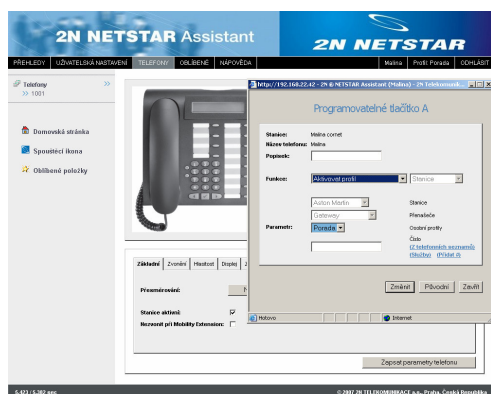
2N NETSTAR Assistant

2N NETSTAR

PŘEHLEDY | UŽIVATELSKÁ NASTAVENÍ | TELEFONY | OBLÍBENÉ | NÁPOVĚDA

Malina | Profil: Porada | ODHLÁSIT

Telefony
>> 1001

Domovská stránka

Spouštěcí ikona

Oblíbené položky

http://192.168.22.42 - 2N ® NETSTAR Assistant (Malina) - 2N Telekomunik...

Programovatelné tlačítko A

Stanice: Malina cornet

Název telefonu: Malina

Popisek:

Funkce: Aktivovat profil | Stanice

Anton Martin | Stanice

Gateway | Přenašeče

Parametr: Porada | Ostatní profily

Číslo

(Z telefonních seznamů) (Vložte) (Přidat #)

Změnit | Původní | Zavřít

Hotovo | Internet

Základní | Zvonění | Hlasitost | Displej

Přesměrování:

Stanice aktivní:

Nezvonit při Mobility Extension:

Zapsat parametry telefonu

5.423 / 5.382 sec

© 2007 2N TELEKOMUNIKACE a.s., Praha, Česká Republika